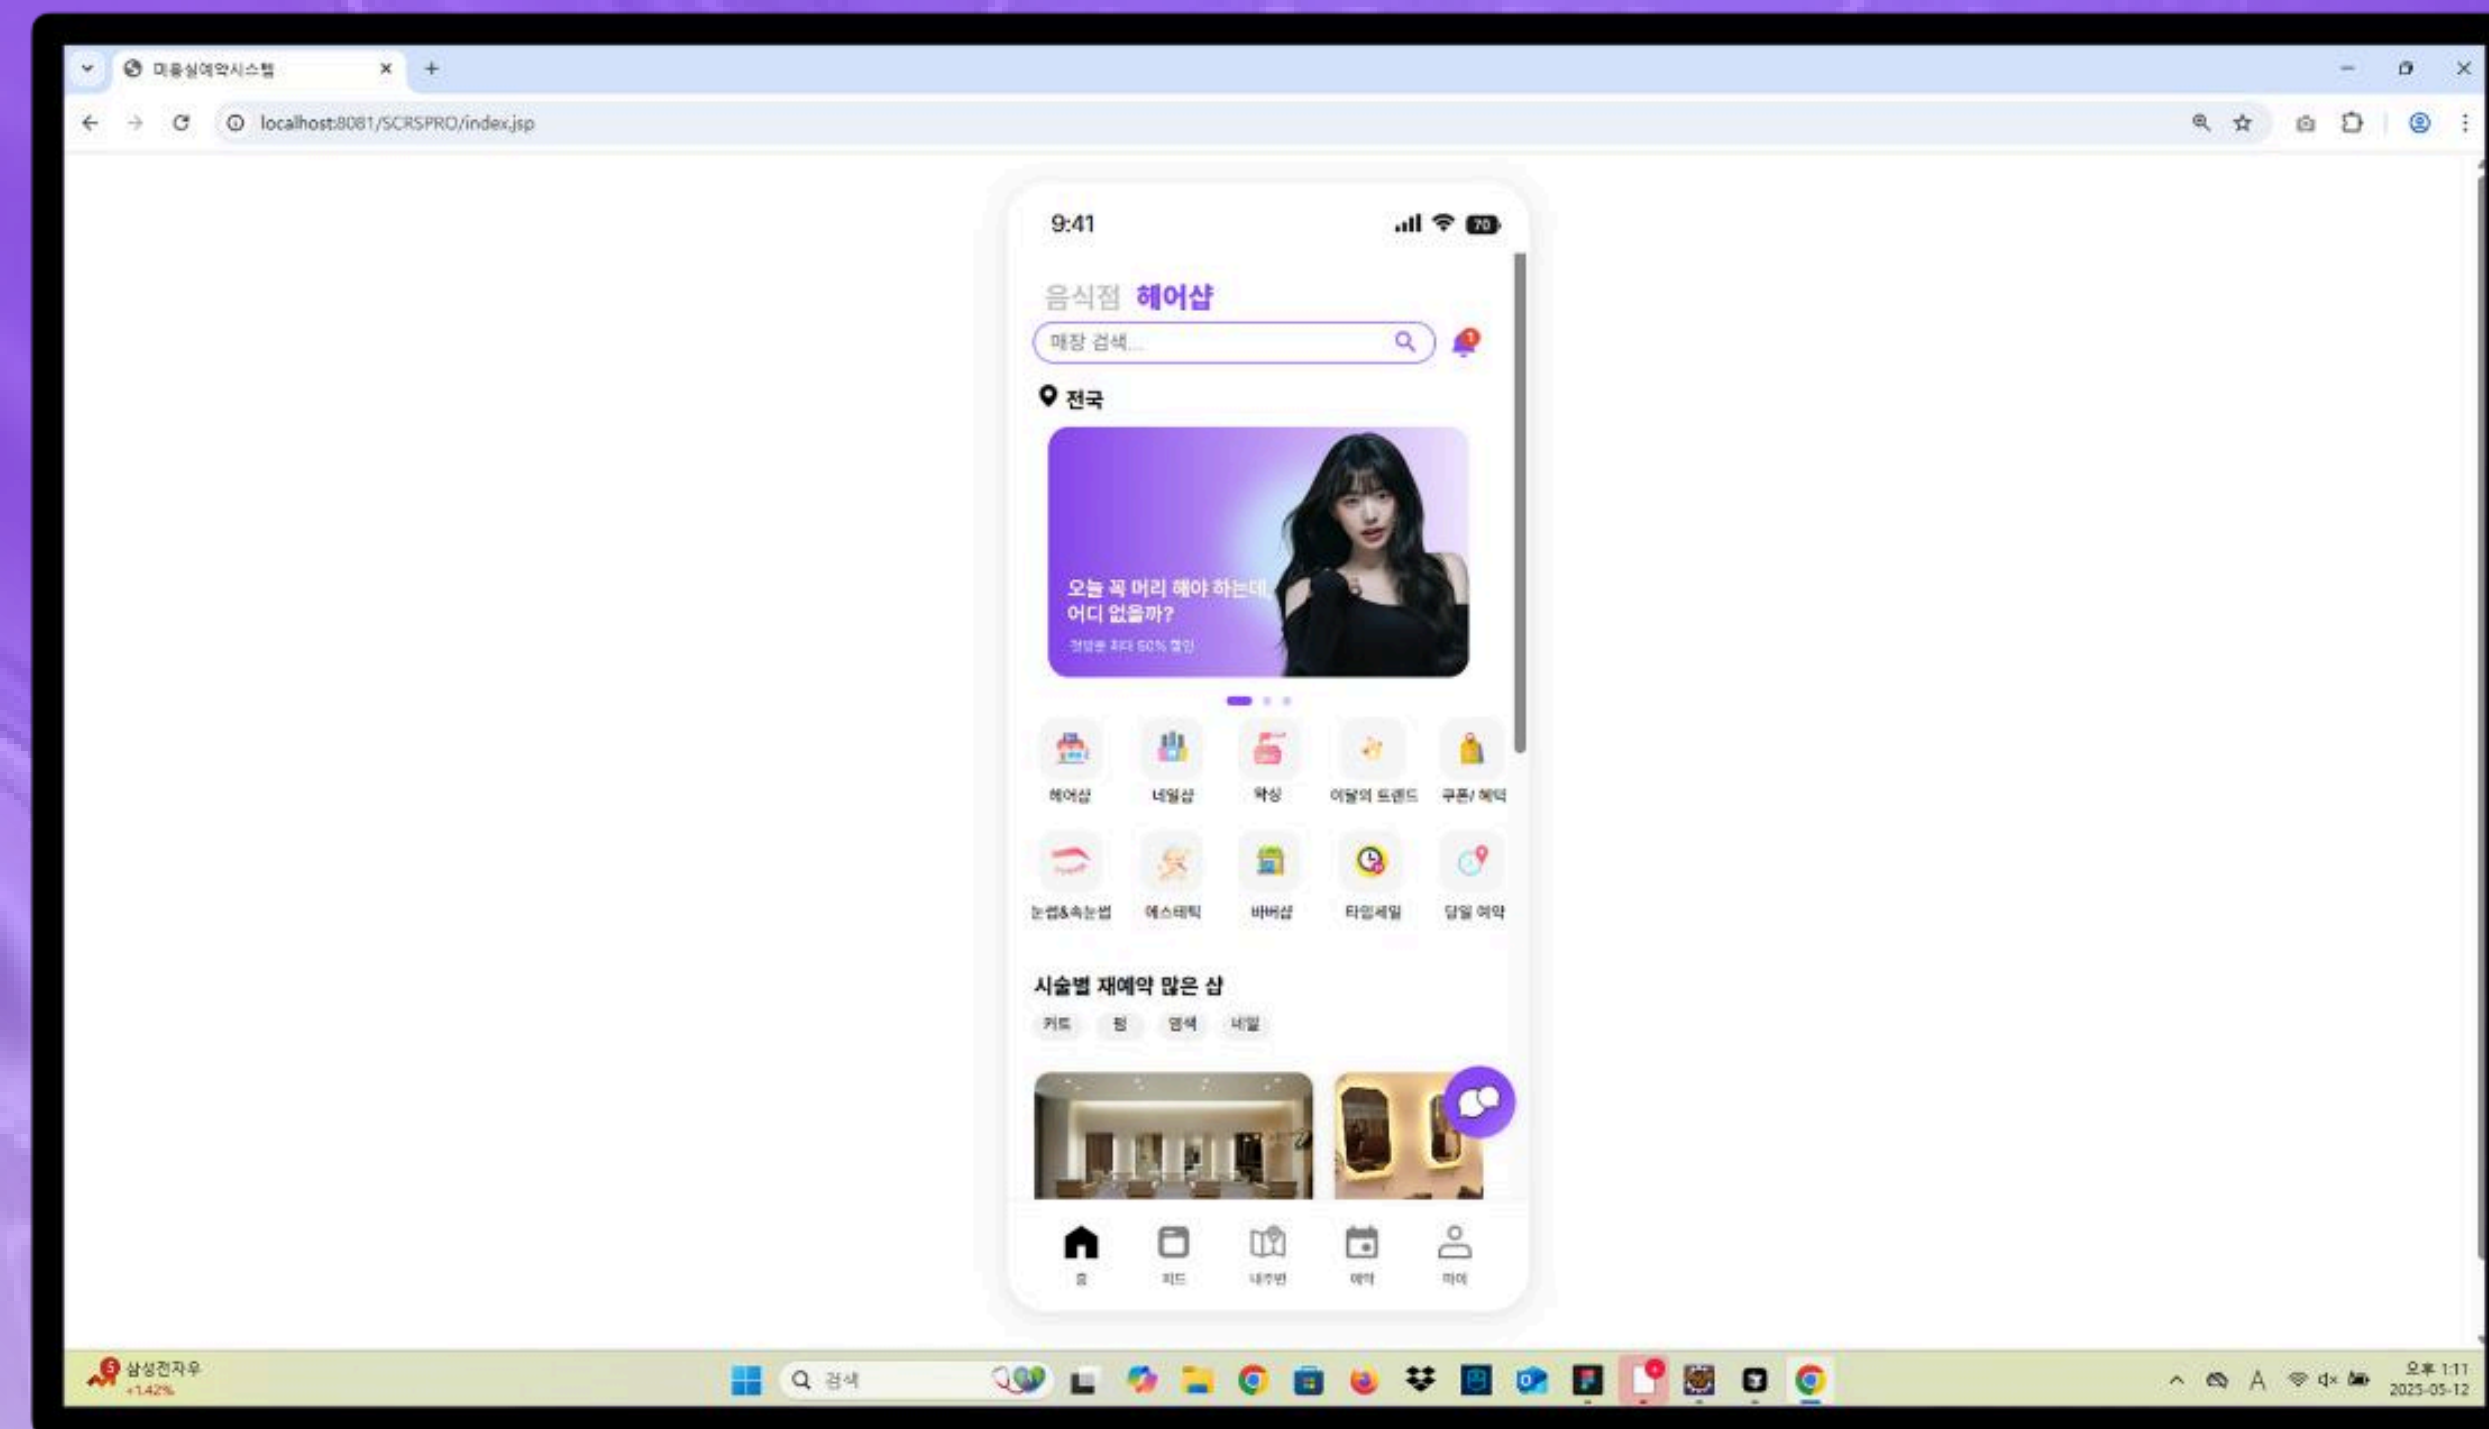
미용실예약시스템

localhost:8081/SCRSPRO/index.jsp

9:41

70

음식점 헤어샵

매장 검색...

전국

오늘 꼭 머리 해야 하는데,
어디 없을까?
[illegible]

헤어샵 네일샵 왁싱 이달의 트렌드 쿠폰/ 혜택

눈썹&속눈썹 에스테틱 바버샵 타임세일 당일 예약

시술별 재예약 많은 샵

커트 펌 염색 네일

홈 피드 내주변 예약 마이

삼성전자우
+1.42%

검색

오후 1:11
2025-05-12